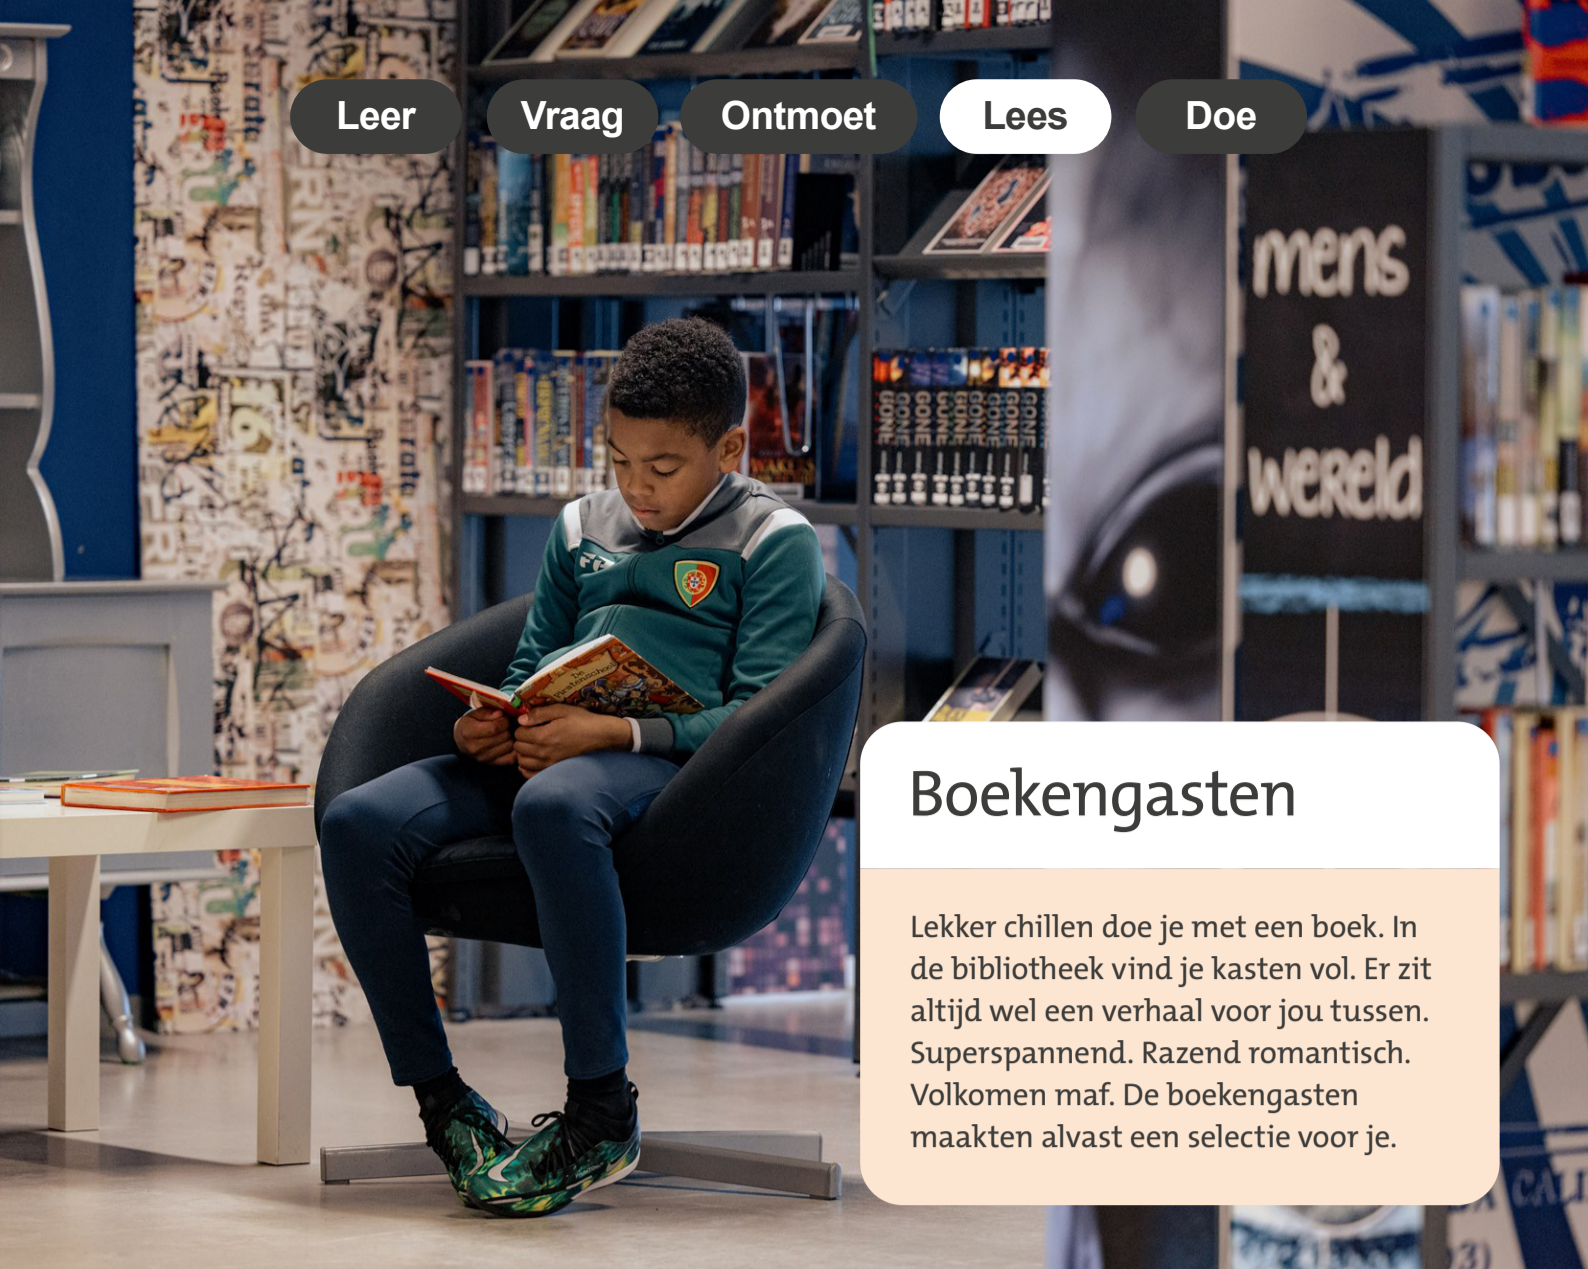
Leer Vraag Ontmoet Lees Doe

mens & wereld

Boekengasten

Lekker chillen doe je met een boek. In de bibliotheek vind je kasten vol. Er zit altijd wel een verhaal voor jou tussen. Superspannend. Razend romantisch. Volkomen maf. De boekengasten maakten alvast een selectie voor je.